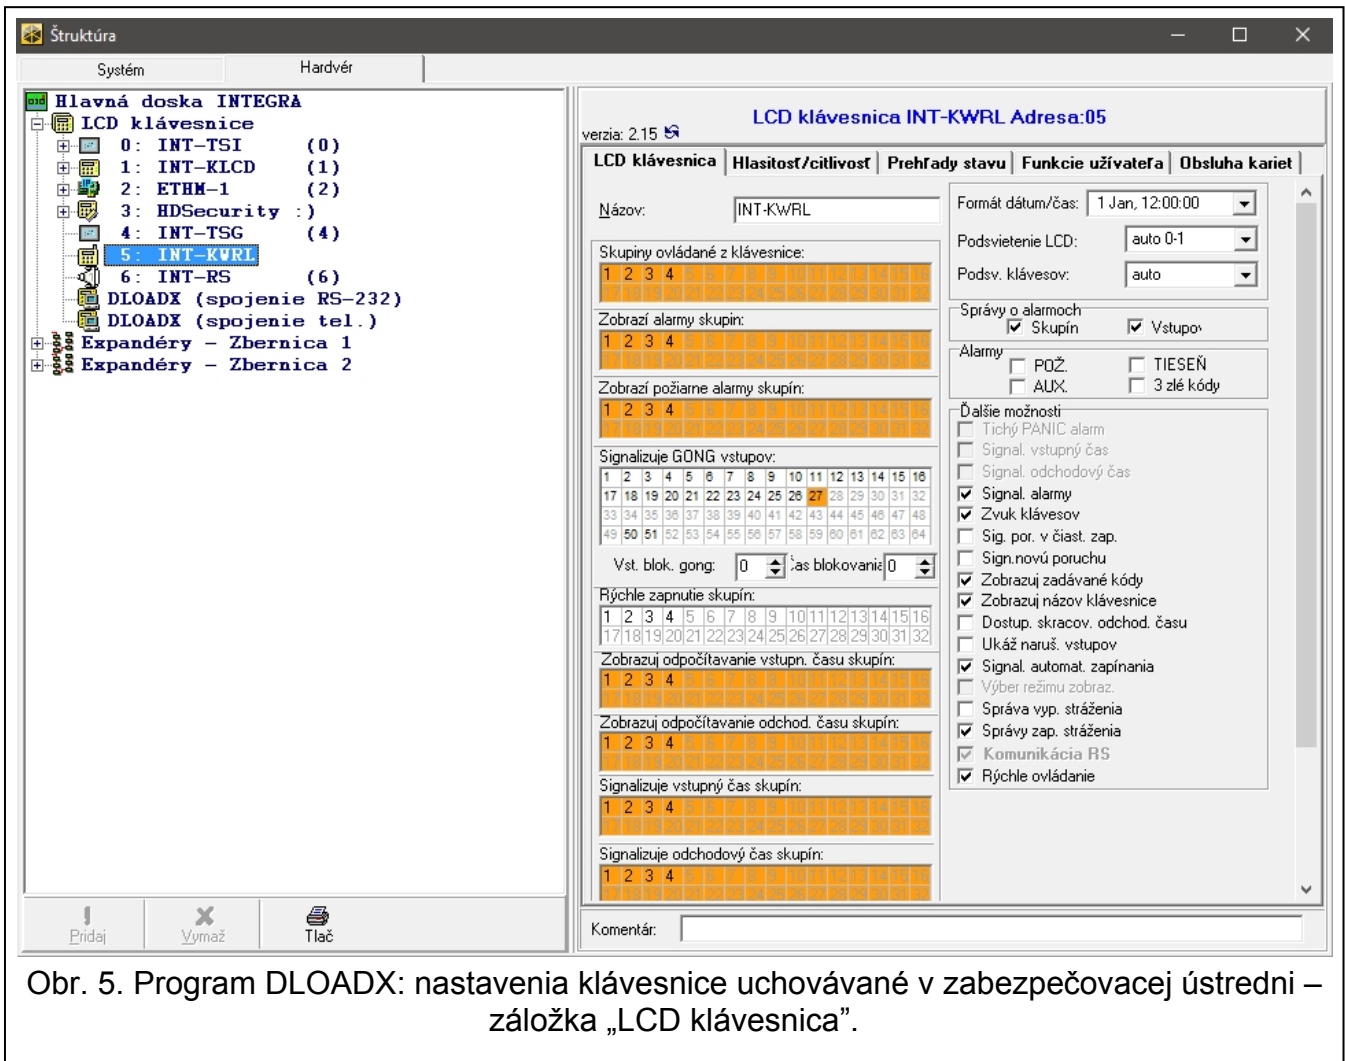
Štruktúra

Systém Hardvér

Hlavná doska INTEGRA
LCD klávesnice
0: INT-TSI (0)
1: INT-KLCD (1)
2: ETHM-1 (2)
3: HDSecurity :)
4: INT-TSG (4)
5: INT-KWRL
6: INT-RS (6)
DLOADX (spojenie RS-232)
DLOADX (spojenie tel.)
Expandéry – Zbernica 1
Expandéry – Zbernica 2

Pridaj Vymaž Tlač

LCD klávesnica INT-KWRL Adresa:05
verzia: 2.15

LCD klávesnica | Hlasitosť/citlivosť | Prehľady stavu | Funkcie užívateľa | Obsluha kariet

Názov: INT-KWRL

Skupiny ovládané z klávesnice:
1 2 3 4 5 6 7 8 9 10 11 12 13 14 15 16
17 18 19 20 21 22 23 24 25 26 27 28 29 30 31 32

Zobrazí alarmy skupín:
1 2 3 4 5 6 7 8 9 10 11 12 13 14 15 16
17 18 19 20 21 22 23 24 25 26 27 28 29 30 31 32

Zobrazí požiarne alarmy skupín:
1 2 3 4 5 6 7 8 9 10 11 12 13 14 15 16
17 18 19 20 21 22 23 24 25 26 27 28 29 30 31 32

Signalizuje GONG vstupov:
| 1 | 2 | 3 | 4 | 5 | 6 | 7 | 8 | 9 | 10 | 11 | 12 | 13 | 14 | 15 | 16 |
|---|---|---|---|---|---|---|---|---|---|---|---|---|---|---|---|
| 17 | 18 | 19 | 20 | 21 | 22 | 23 | 24 | 25 | 26 | 27 | 28 | 29 | 30 | 31 | 32 |
| 33 | 34 | 35 | 36 | 37 | 38 | 39 | 40 | 41 | 42 | 43 | 44 | 45 | 46 | 47 | 48 |
| 49 | 50 | 51 | 52 | 53 | 54 | 55 | 56 | 57 | 58 | 59 | 60 | 61 | 62 | 63 | 64 |

Vst. blok. gong: 0 Čas blokovania 0

Rýchle zapnutie skupín:
1 2 3 4 5 6 7 8 9 10 11 12 13 14 15 16
17 18 19 20 21 22 23 24 25 26 27 28 29 30 31 32

Zobrazuj odpočítavanie vstupn. času skupín:
1 2 3 4 5 6 7 8 9 10 11 12 13 14 15 16
17 18 19 20 21 22 23 24 25 26 27 28 29 30 31 32

Zobrazuj odpočítavanie odchod. času skupín:
1 2 3 4 5 6 7 8 9 10 11 12 13 14 15 16
17 18 19 20 21 22 23 24 25 26 27 28 29 30 31 32

Signalizuje vstupný čas skupín:
1 2 3 4 5 6 7 8 9 10 11 12 13 14 15 16
17 18 19 20 21 22 23 24 25 26 27 28 29 30 31 32

Signalizuje odchodový čas skupín:
1 2 3 4 5 6 7 8 9 10 11 12 13 14 15 16
17 18 19 20 21 22 23 24 25 26 27 28 29 30 31 32

Formát dátum/čas: 1 Jan, 12:00:00
Podsvietenie LCD: auto 0-1
Podsv. klávesov: auto

Správy o alarmoch
Skupín Vstupov

Alarmy
POŽ. TIESEŇ
AUX. 3 zlé kódy

Ďalšie možnosti
Tichý PANIC alarm
Signal. vstupný čas
Signal. odchodový čas
Signal. alarmy
Zvuk klávesov
Sig. por. v čiast. zap.
Sign.novú poruchu
Zobrazuj zadávané kódy
Zobrazuj názov klávesnice
Dostup. skracov. odchod. času
Ukáž naruš. vstupov
Signal. automat. zapínania
Výber režimu zobraz.
Správa vyp. stráženia
Správy zap. stráženia
Komunikácia RS
Rýchle ovládanie

Komentár:

Obr. 5. Program DLOADX: nastavenia klávesnice uchovávané v zabezpečovacej ústredni – záložka „LCD klávesnica".